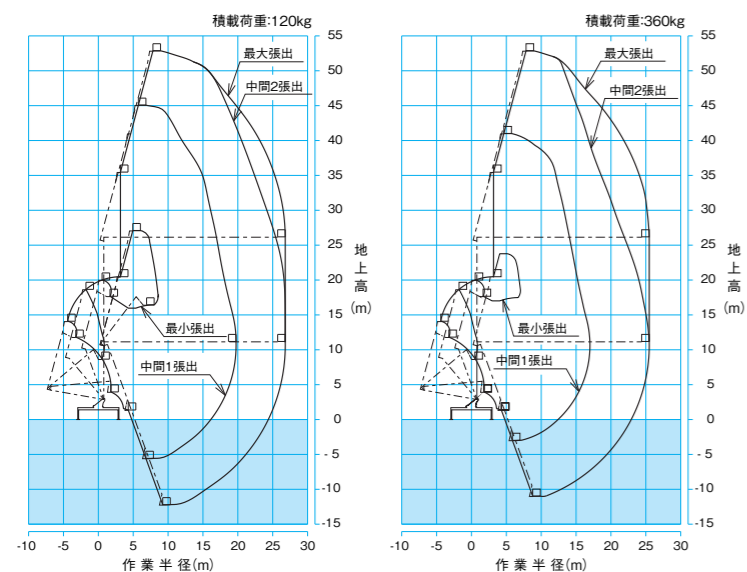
積載荷重:120kg

最大張出

中間2張出

最小張出

中間1張出

55
50
45
40
35
30
25
20
15
10
5
0
-5
-10
-15

地上高(m)

-10 -5 0 5 10 15 20 25 30

作業半径(m)

積載荷重:360kg

最大張出

中間2張出

最小張出

中間1張出

55
50
45
40
35
30
25
20
15
10
5
0
-5
-10
-15

地上高(m)

-10 -5 0 5 10 15 20 25 30

作業半径(m)